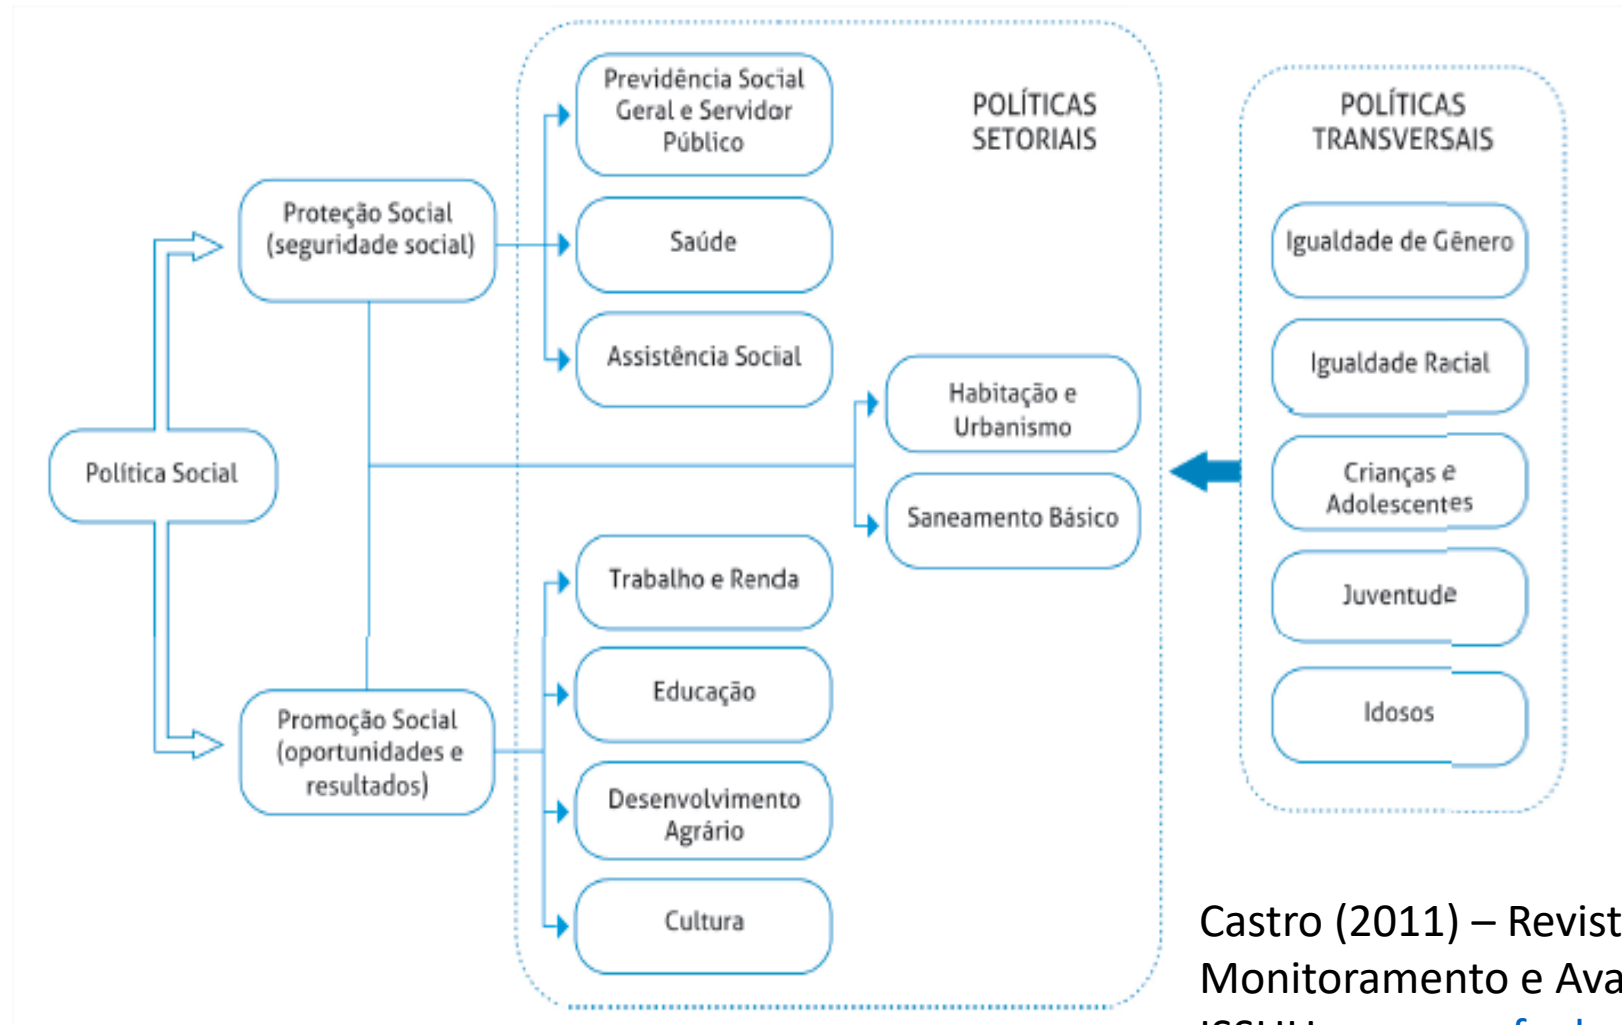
POLÍTICAS SETORIAIS

POLÍTICAS TRANSVERSAIS

Política Social

Proteção Social (seguridade social)

Promoção Social (oportunidades e resultados)

Previdência Social Geral e Servidor Público

Saúde

Assistência Social

Habitação e Urbanismo

Saneamento Básico

Trabalho e Renda

Educação

Desenvolvimento Agrário

Cultura

Igualdade de Gênero

Igualdade Racial

Crianças e Adolescentes

Juventude

Idosos

Castro (2011) – Revist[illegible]
Monitoramento e Ava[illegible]
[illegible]